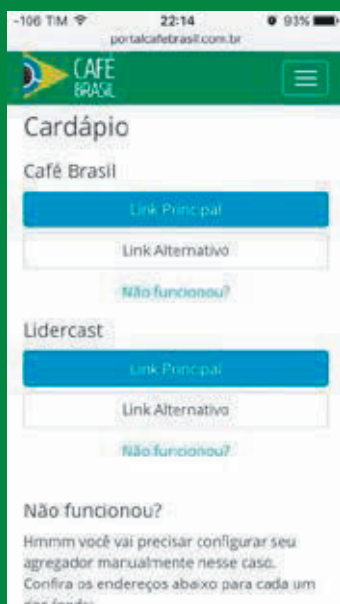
-106 TIM
22:14
93%
portalcafebrasil.com.br

CAFÉ BRASIL

Cardápio

Café Brasil

Link Principal

Link Alternativo

Não funcionou?

Lidercast

Link Principal

Link Alternativo

Não funcionou?

Não funcionou?

Hmmm você vai precisar configurar seu agregador manualmente nesse caso. Confira os endereços abaixo para cada um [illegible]